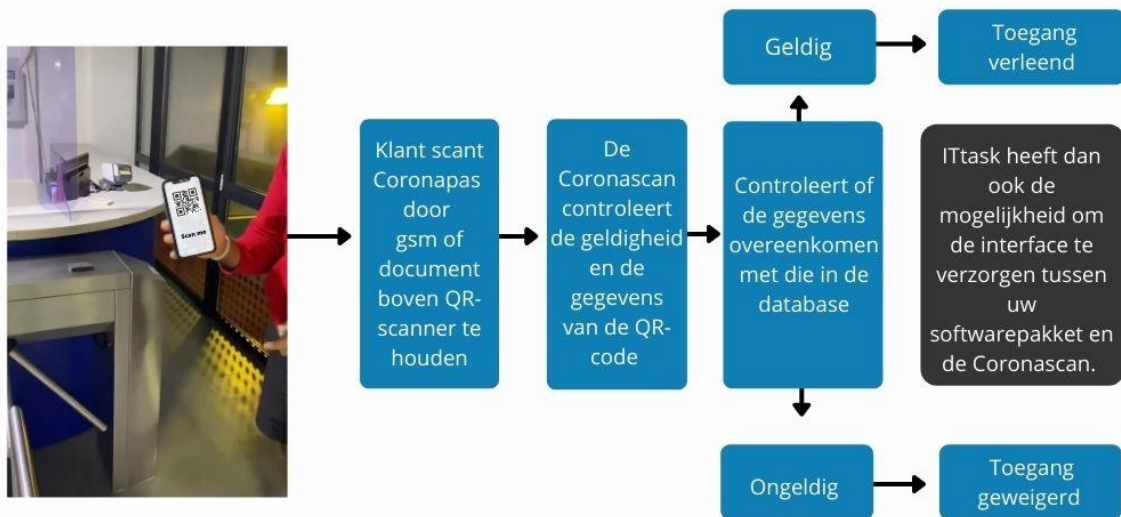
Scan me

Klant scant Coronapas door gsm of document boven QR-scanner te houden

De Coronascan controleert de geldigheid en de gegevens van de QR-code

Controleert of de gegevens overeenkomen met die in de database

Geldig

Toegang verleend

Ongeldig

Toegang geweigerd

ITtask heeft dan ook de mogelijkheid om de interface te verzorgen tussen uw softwarepakket en de Coronascan.